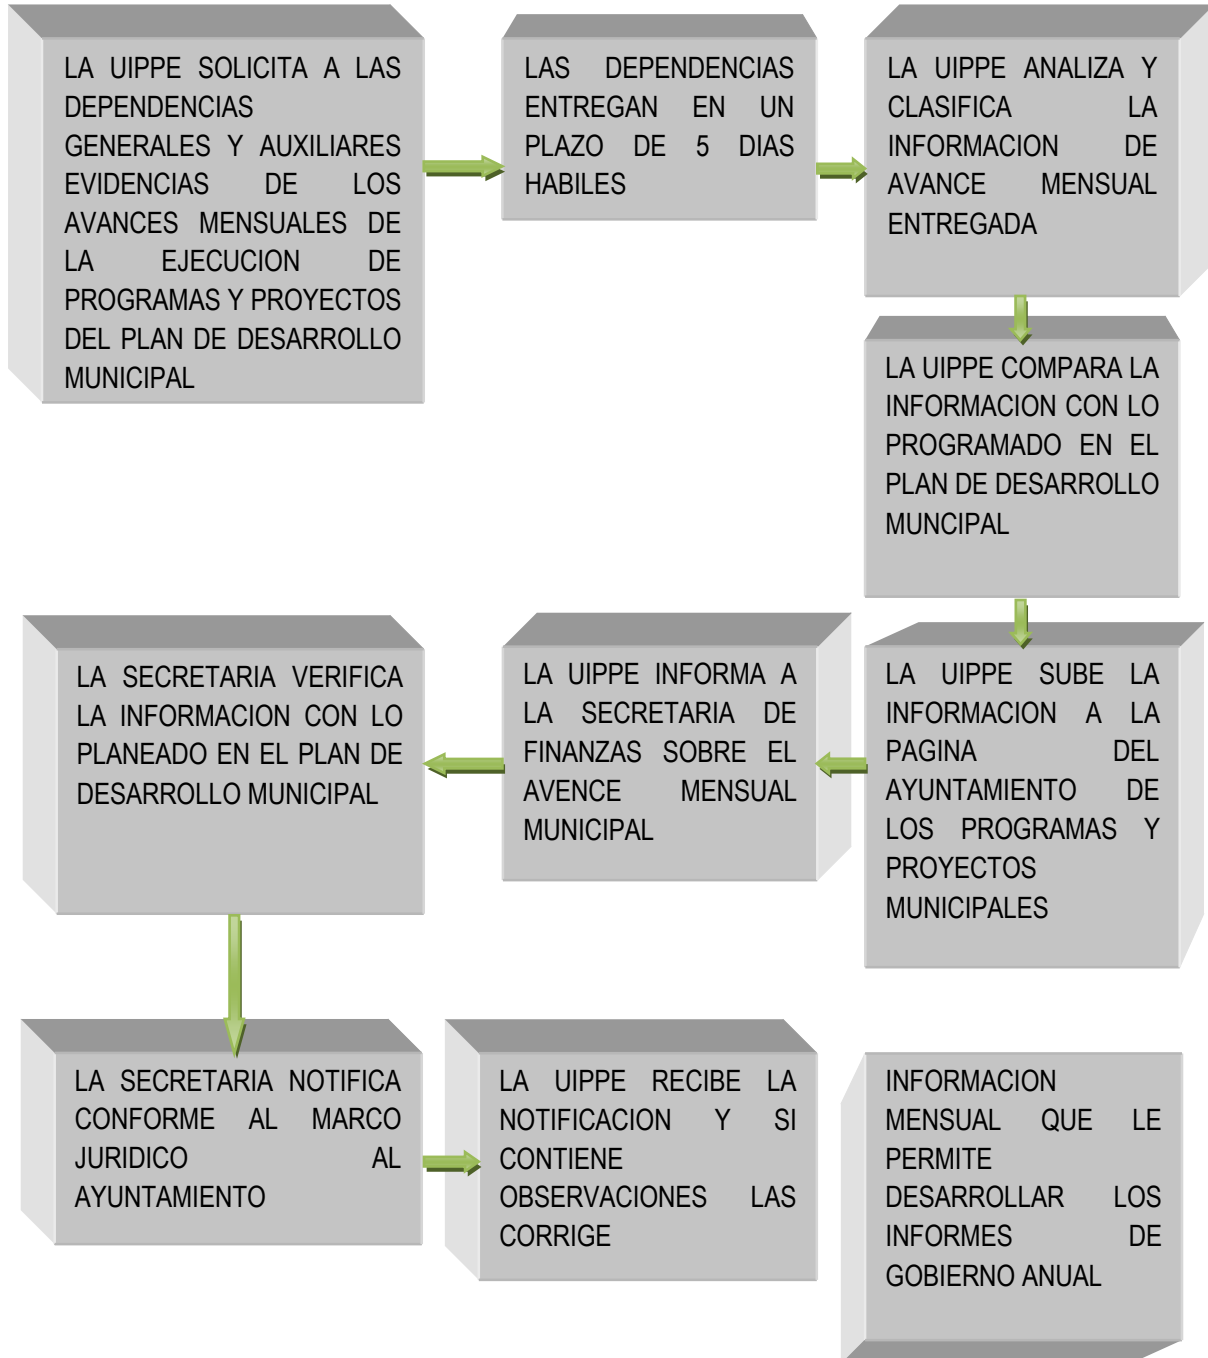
LA UIPPE SOLICITA A LAS DEPENDENCIAS GENERALES Y AUXILIARES EVIDENCIAS DE LOS AVANCES MENSUALES DE LA EJECUCION DE PROGRAMAS Y PROYECTOS DEL PLAN DE DESARROLLO MUNICIPAL

LAS DEPENDENCIAS ENTREGAN EN UN PLAZO DE 5 DIAS HABILES

LA UIPPE ANALIZA Y CLASIFICA LA INFORMACION DE AVANCE MENSUAL ENTREGADA

LA UIPPE COMPARA LA INFORMACION CON LO PROGRAMADO EN EL PLAN DE DESARROLLO MUNCIPAL

LA UIPPE SUBE LA INFORMACION A LA PAGINA DEL AYUNTAMIENTO DE LOS PROGRAMAS Y PROYECTOS MUNICIPALES

LA UIPPE INFORMA A LA SECRETARIA DE FINANZAS SOBRE EL AVENCE MENSUAL MUNICIPAL

LA SECRETARIA VERIFICA LA INFORMACION CON LO PLANEADO EN EL PLAN DE DESARROLLO MUNICIPAL

LA SECRETARIA NOTIFICA CONFORME AL MARCO JURIDICO AL AYUNTAMIENTO

LA UIPPE RECIBE LA NOTIFICACION Y SI CONTIENE OBSERVACIONES LAS CORRIGE

INFORMACION MENSUAL QUE LE PERMITE DESARROLLAR LOS INFORMES DE GOBIERNO ANUAL